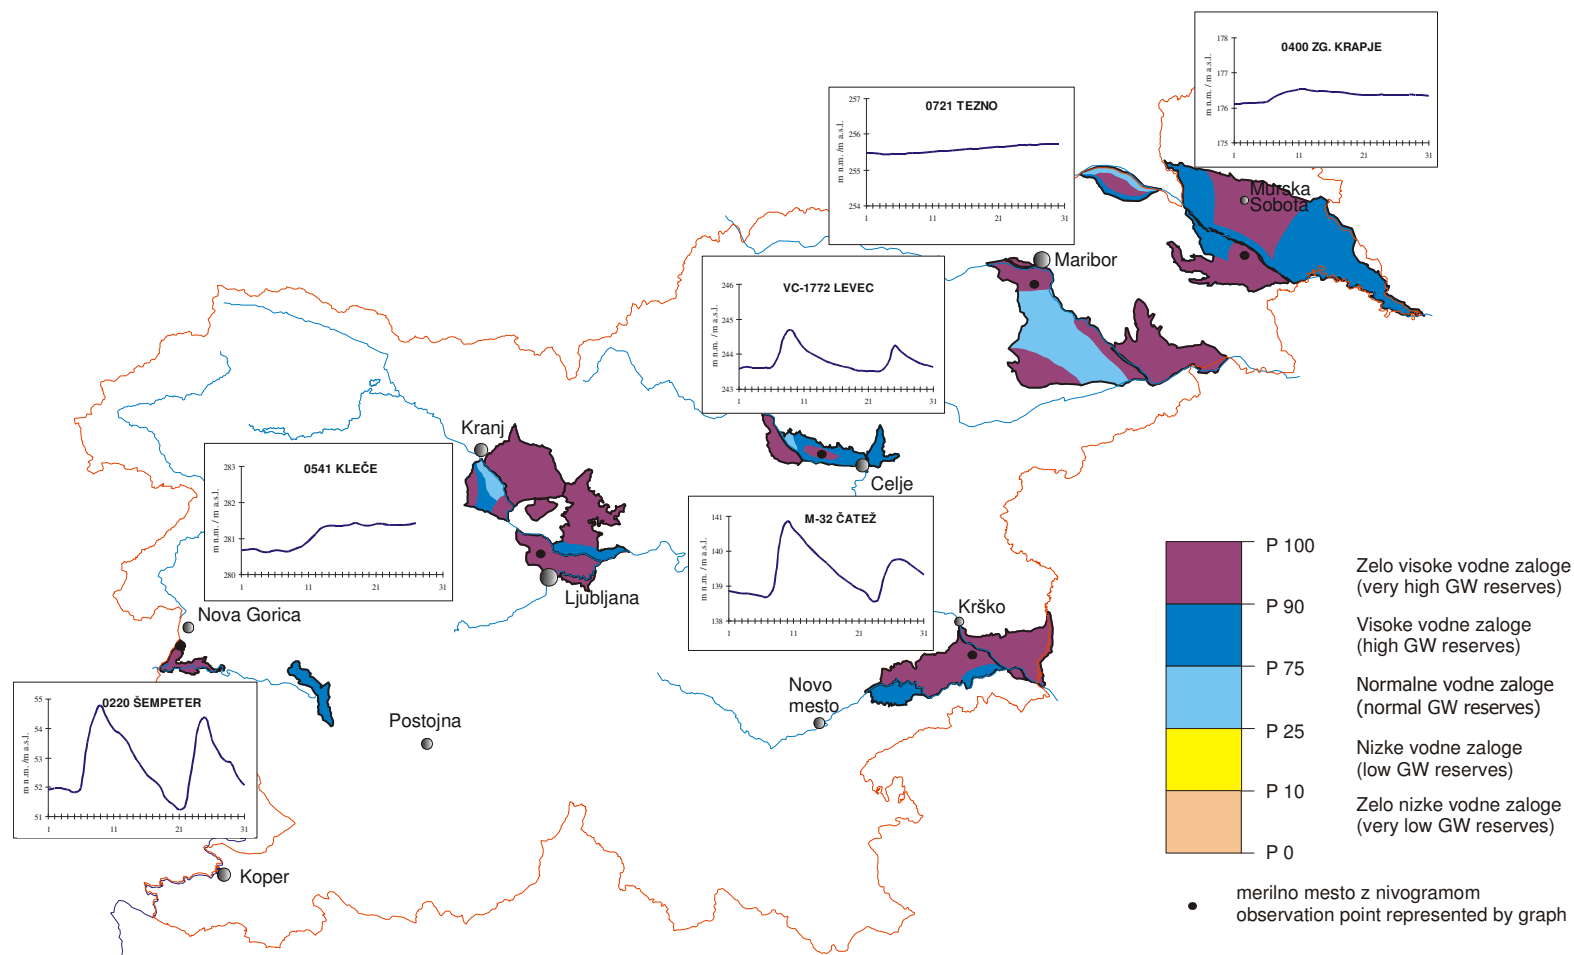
0400 ZG. KRAPJE

178
177
176
175
m n.m. / m a.s.l.
1 11 21 31

0721 TEZNO

257
256
255
254
m n.m. /m a.s.l.
1 11 21 31

Murska Sobota

Maribor

VC-1772 LEVEC

246
245
244
243
m n.m. /m a.s.l.
1 11 21 31

Kranj

0541 KLEČE

283
282
281
280
m n.m. /m a.s.l.
1 11 21 31

Celje

M-32 ČATEŽ

141
140
139
138
m n.m. /m a.s.l.
1 11 21 31

Ljubljana

Nova Gorica

Krško

Novo mesto

Postojna

0220 ŠEMPETER

55
54
53
52
51
m n.m. /m a.s.l.
1 11 21 31

Koper

P 100
P 90
P 75
P 25
P 10
P 0

Zelo visoke vodne zaloge (very high GW reserves)

Visoke vodne zaloge (high GW reserves)

Normalne vodne zaloge (normal GW reserves)

Nizke vodne zaloge (low GW reserves)

Zelo nizke vodne zaloge (very low GW reserves)

merilno mesto z nivogramom
observation point represented by graph